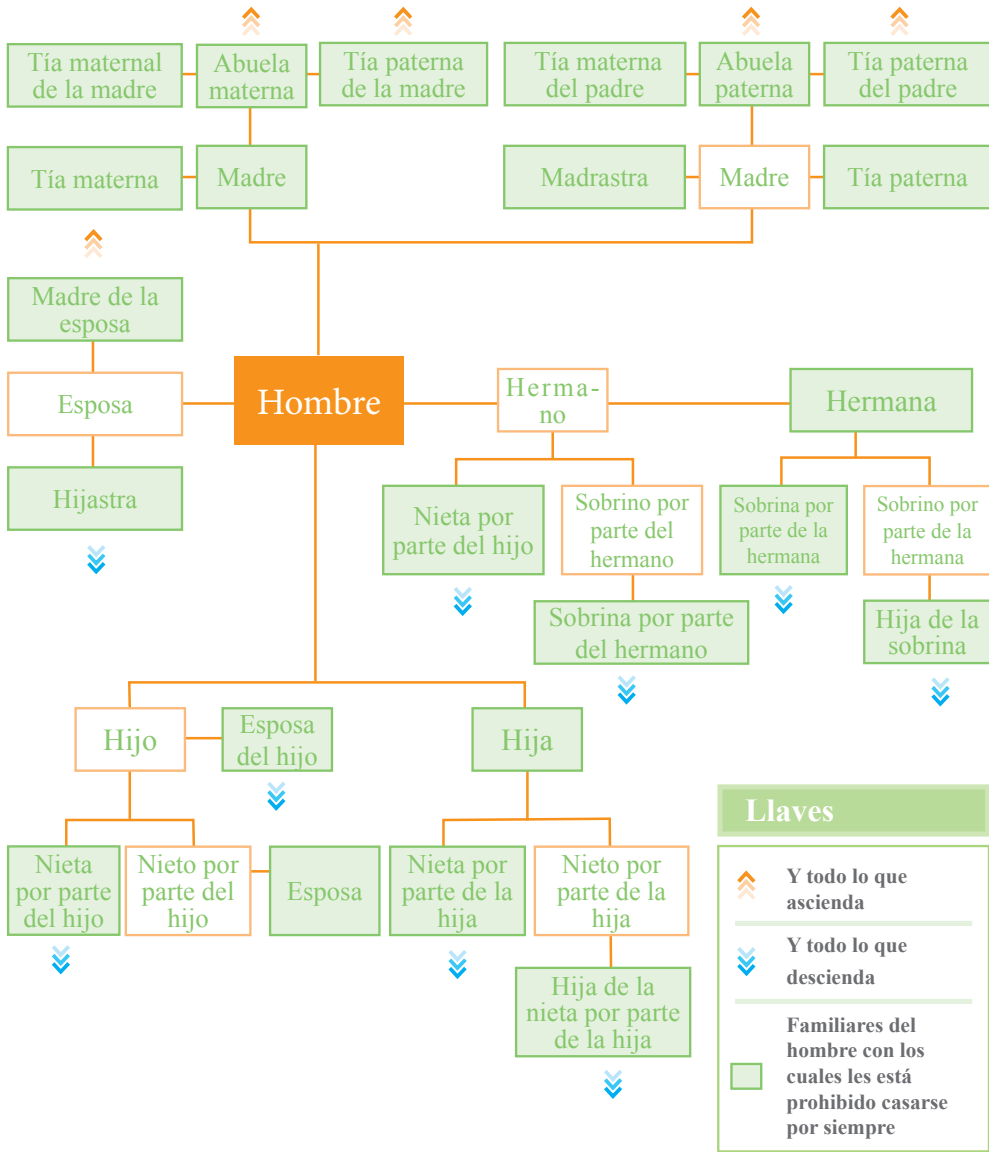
Tía maternal de la madre

Abuela materna

Tía paterna de la madre

Tía materna del padre

Abuela paterna

Tía paterna del padre

Tía materna

Madre

Madrastra

Madre

Tía paterna

Madre de la esposa

Esposa

Hombre

Hermano

Hermana

Hijastra

Nieta por parte del hijo

Sobrino por parte del hermano

Sobrina por parte de la hermana

Sobrino por parte de la hermana

Sobrina por parte del hermano

Hija de la sobrina

Hijo

Esposa del hijo

Hija

Nieta por parte del hijo

Nieto por parte del hijo

Esposa

Nieta por parte de la hija

Nieto por parte de la hija

Hija de la nieta por parte de la hija

Llaves

Y todo lo que ascienda

Y todo lo que descienda

Familiares del hombre con los cuales les está prohibido casarse por siempre